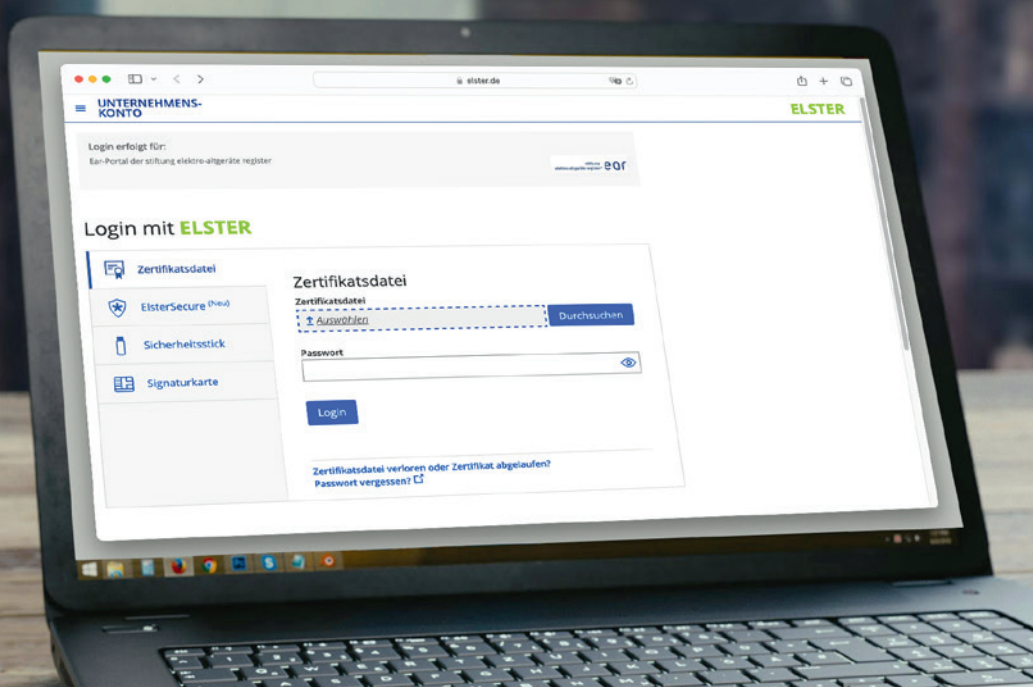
elster.de

UNTERNEHMENS-
KONTO

ELSTER

Login erfolgt für:
Ear-Portal der stiftung elektro-altgeräte register

ear

Login mit ELSTER

Zertifikatsdatei

ElsterSecure (Neu)

Sicherheitsstick

Signaturkarte

Zertifikatsdatei

Zertifikatsdatei

Auswählen

Durchsuchen

Passwort

Login

Zertifikatsdatei verloren oder Zertifikat abgelaufen?
Passwort vergessen?